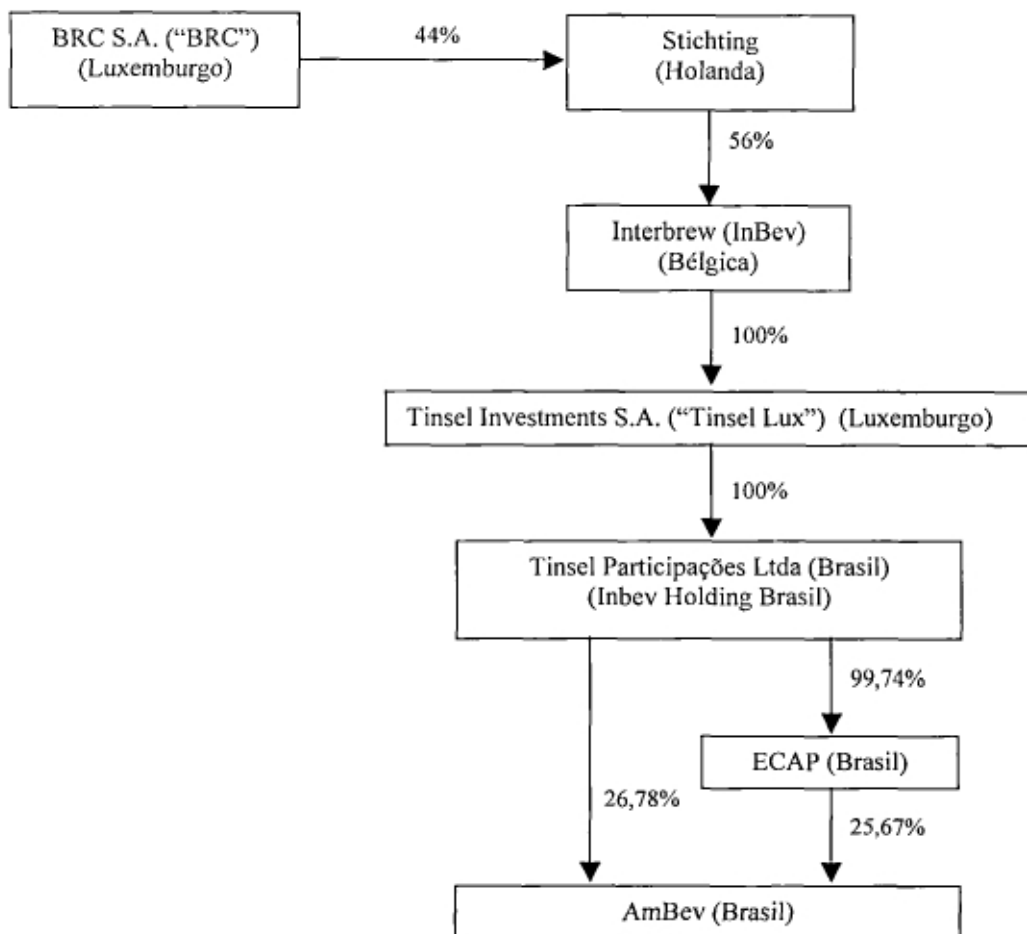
BRC S.A. ("BRC")
(Luxemburgo)

44%

Stichting
(Holanda)

56%

Interbrew (InBev)
(Bélgica)

100%

Tinsel Investments S.A. ("Tinsel Lux") (Luxemburgo)

100%

Tinsel Participações Ltda (Brasil)
(Inbev Holding Brasil)

99,74%

ECAP (Brasil)

26,78%

25,67%

AmBev (Brasil)